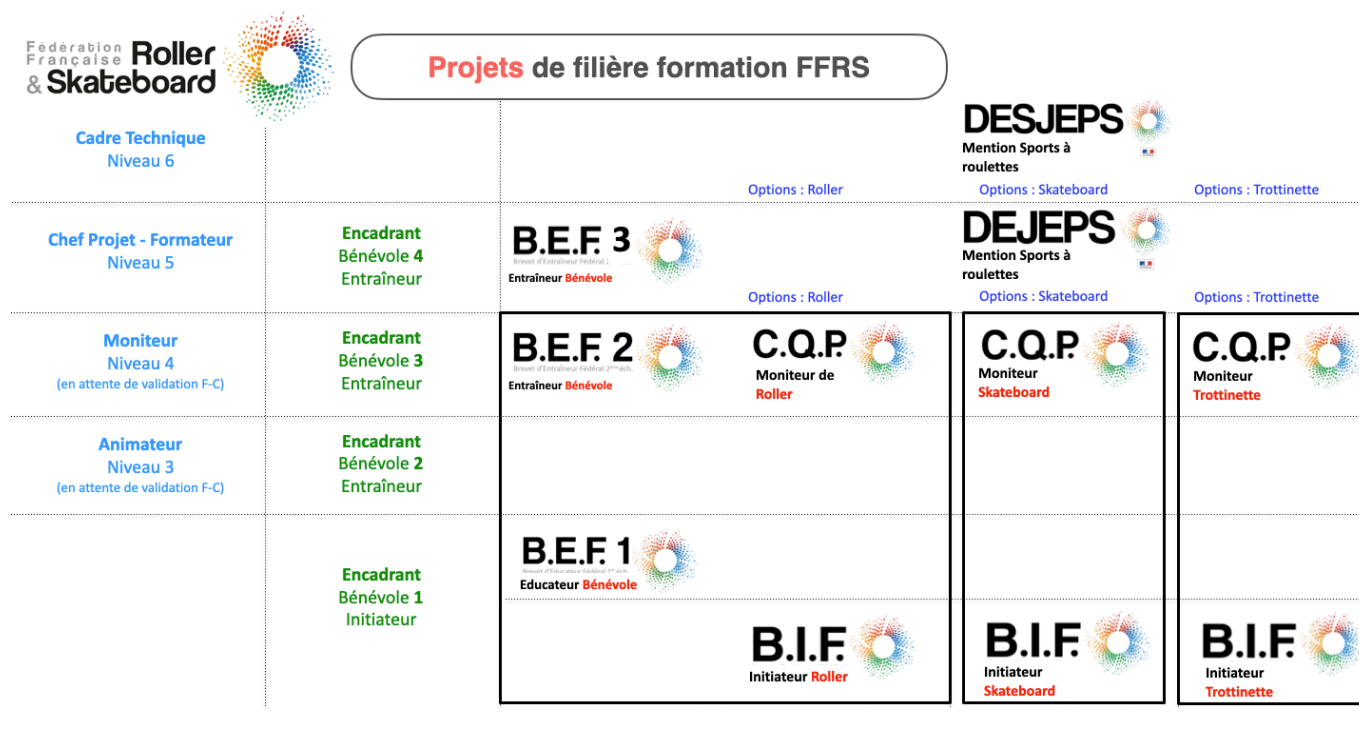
Fédération Française Roller & Skateboard

Projets de filière formation FFRS

Cadre Technique
Niveau 6

DESJEPS
Mention Sports à roulettes

Options : Roller

Options : Skateboard

Options : Trottinette

Chef Projet - Formateur
Niveau 5

Encadrant
Bénévole 4
Entraîneur

B.E.F. 3
Brevet d'Entraîneur Fédéral 1
Entraîneur Bénévole

DEJEPS
Mention Sports à roulettes

Options : Roller

Options : Skateboard

Options : Trottinette

Moniteur
Niveau 4
(en attente de validation F-C)

Encadrant
Bénévole 3
Entraîneur

B.E.F. 2
Brevet d'Entraîneur Fédéral 2ème éch.
Entraîneur Bénévole

C.Q.P.
Moniteur de Roller

C.Q.P.
Moniteur Skateboard

C.Q.P.
Moniteur Trottinette

Animateur
Niveau 3
(en attente de validation F-C)

Encadrant
Bénévole 2
Entraîneur

Encadrant
Bénévole 1
Initiateur

B.E.F. 1
Brevet d'Educateur Fédéral 1er éch.
Educateur Bénévole

B.I.F.
Initiateur Roller

B.I.F.
Initiateur Skateboard

B.I.F.
Initiateur Trottinette